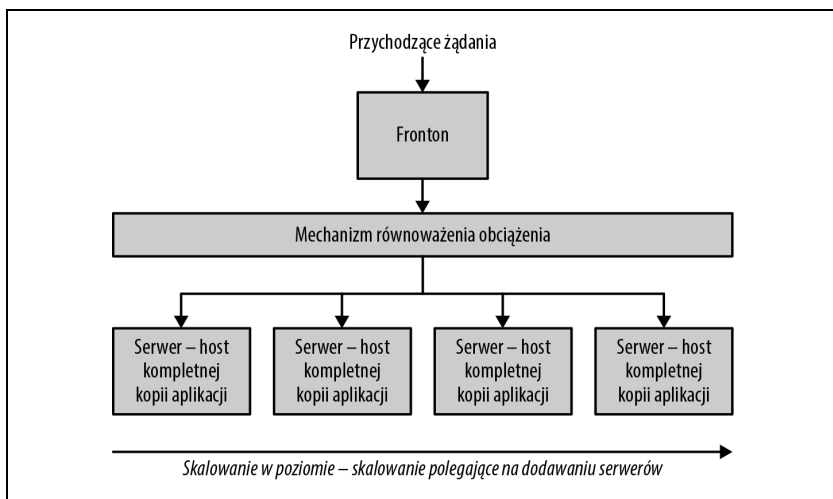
Przychodzące żądania

Fronton

Mechanizm równoważenia obciążenia

Serwer – host kompletnej kopii aplikacji

Serwer – host kompletnej kopii aplikacji

Serwer – host kompletnej kopii aplikacji

Serwer – host kompletnej kopii aplikacji

Skalowanie w poziomie – skalowanie polegające na dodawaniu serwerów